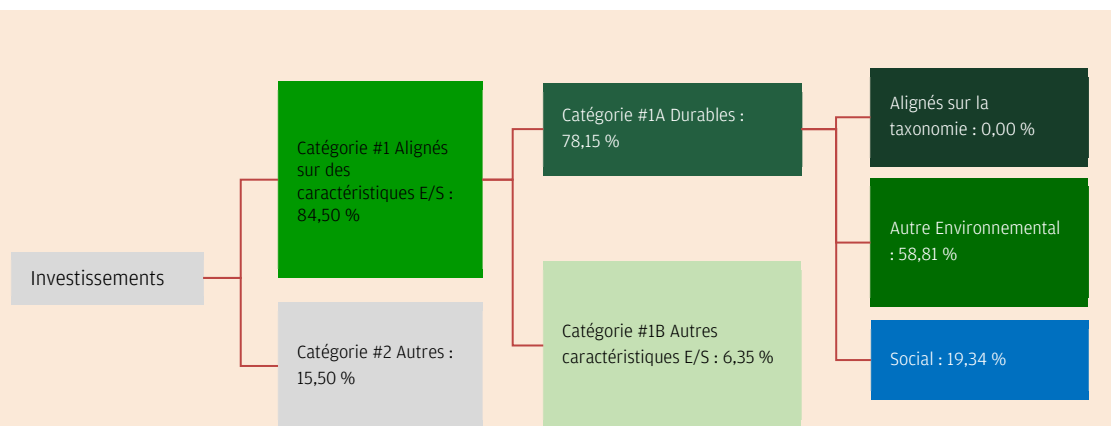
Investissements

Catégorie #1 Alignés sur des caractéristiques E/S : 84,50 %

Catégorie #2 Autres : 15,50 %

Catégorie #1A Durables : 78,15 %

Catégorie #1B Autres caractéristiques E/S : 6,35 %

Alignés sur la taxonomie : 0,00 %

Autre Environnemental : 58,81 %

Social : 19,34 %